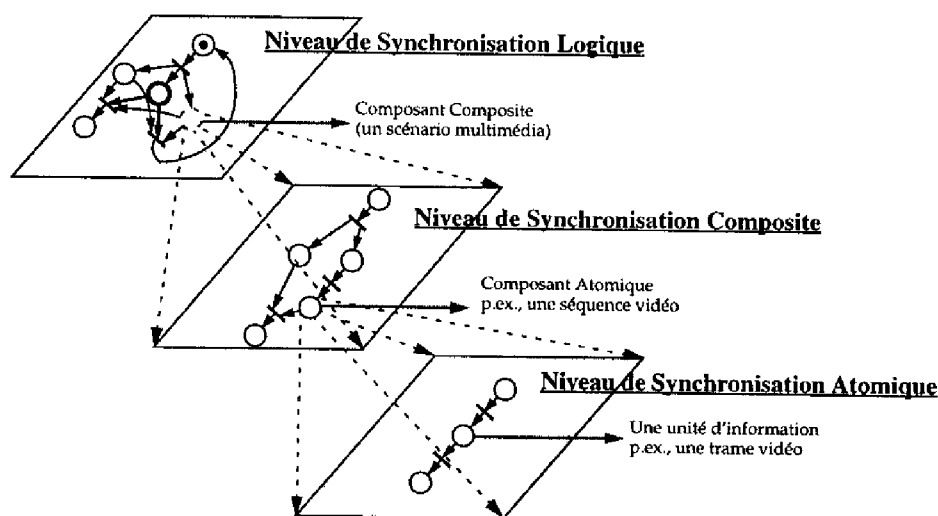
Niveau de Synchronisation Logique

Composant Composite
(un scénario multimédia)

Niveau de Synchronisation Composite

Composant Atomique
p.ex., une séquence vidéo

Niveau de Synchronisation Atomique

Une unité d'information
p.ex., une trame vidéo